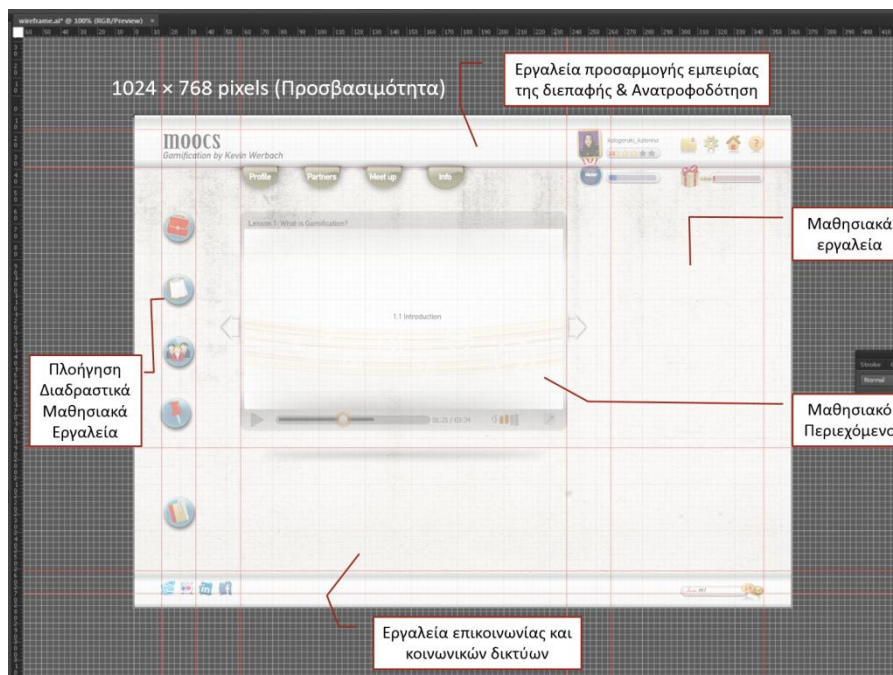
wireframe.ai* @ 100% (RGB/Preview) ×

1024 × 768 pixels (Προσβασιμότητα)

Εργαλεία προσαρμογής εμπειρίας της διεπαφής & Ανατροφοδότηση

moocs
Gamification by Kevin Werbach

Profile Partners Meet up Info

Lesson 1: What is Gamification?

1.1 Introduction

01:25 / 03:34

Μαθησιακά εργαλεία

Πλοήγηση Διαδραστικά Μαθησιακά Εργαλεία

Μαθησιακό Περιεχόμενο

Stroke
Normal

Εργαλεία επικοινωνίας και κοινωνικών δικτύων